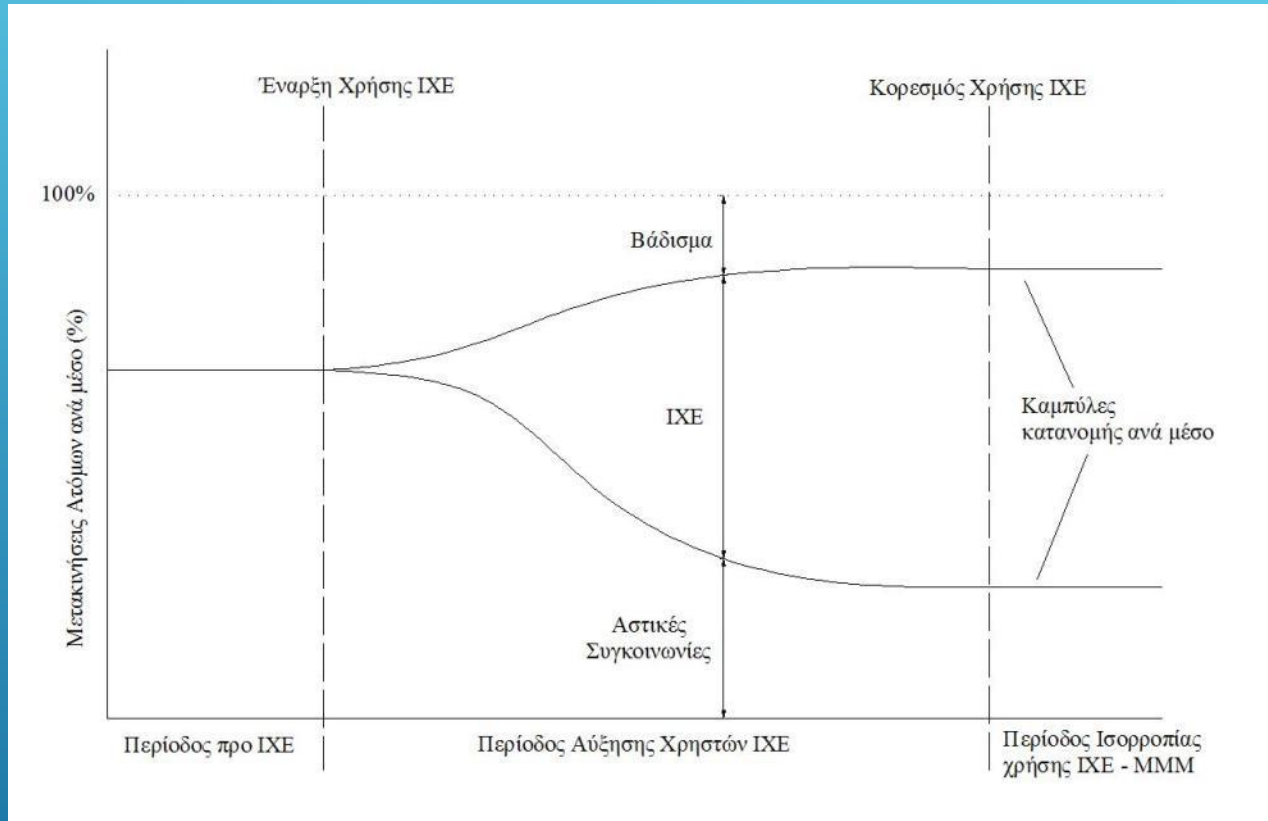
Έναρξη Χρήσης ΙΧΕ

Κορεσμός Χρήσης ΙΧΕ

100%

Μετακινήσεις Ατόμων ανά μέσο (%)

Βάδισμα

ΙΧΕ

Αστικές Συγκοινωνίες

Καμπύλες κατανομής ανά μέσο

Περίοδος προ ΙΧΕ

Περίοδος Αύξησης Χρηστών ΙΧΕ

Περίοδος Ισορροπίας χρήσης ΙΧΕ - ΜΜΜ